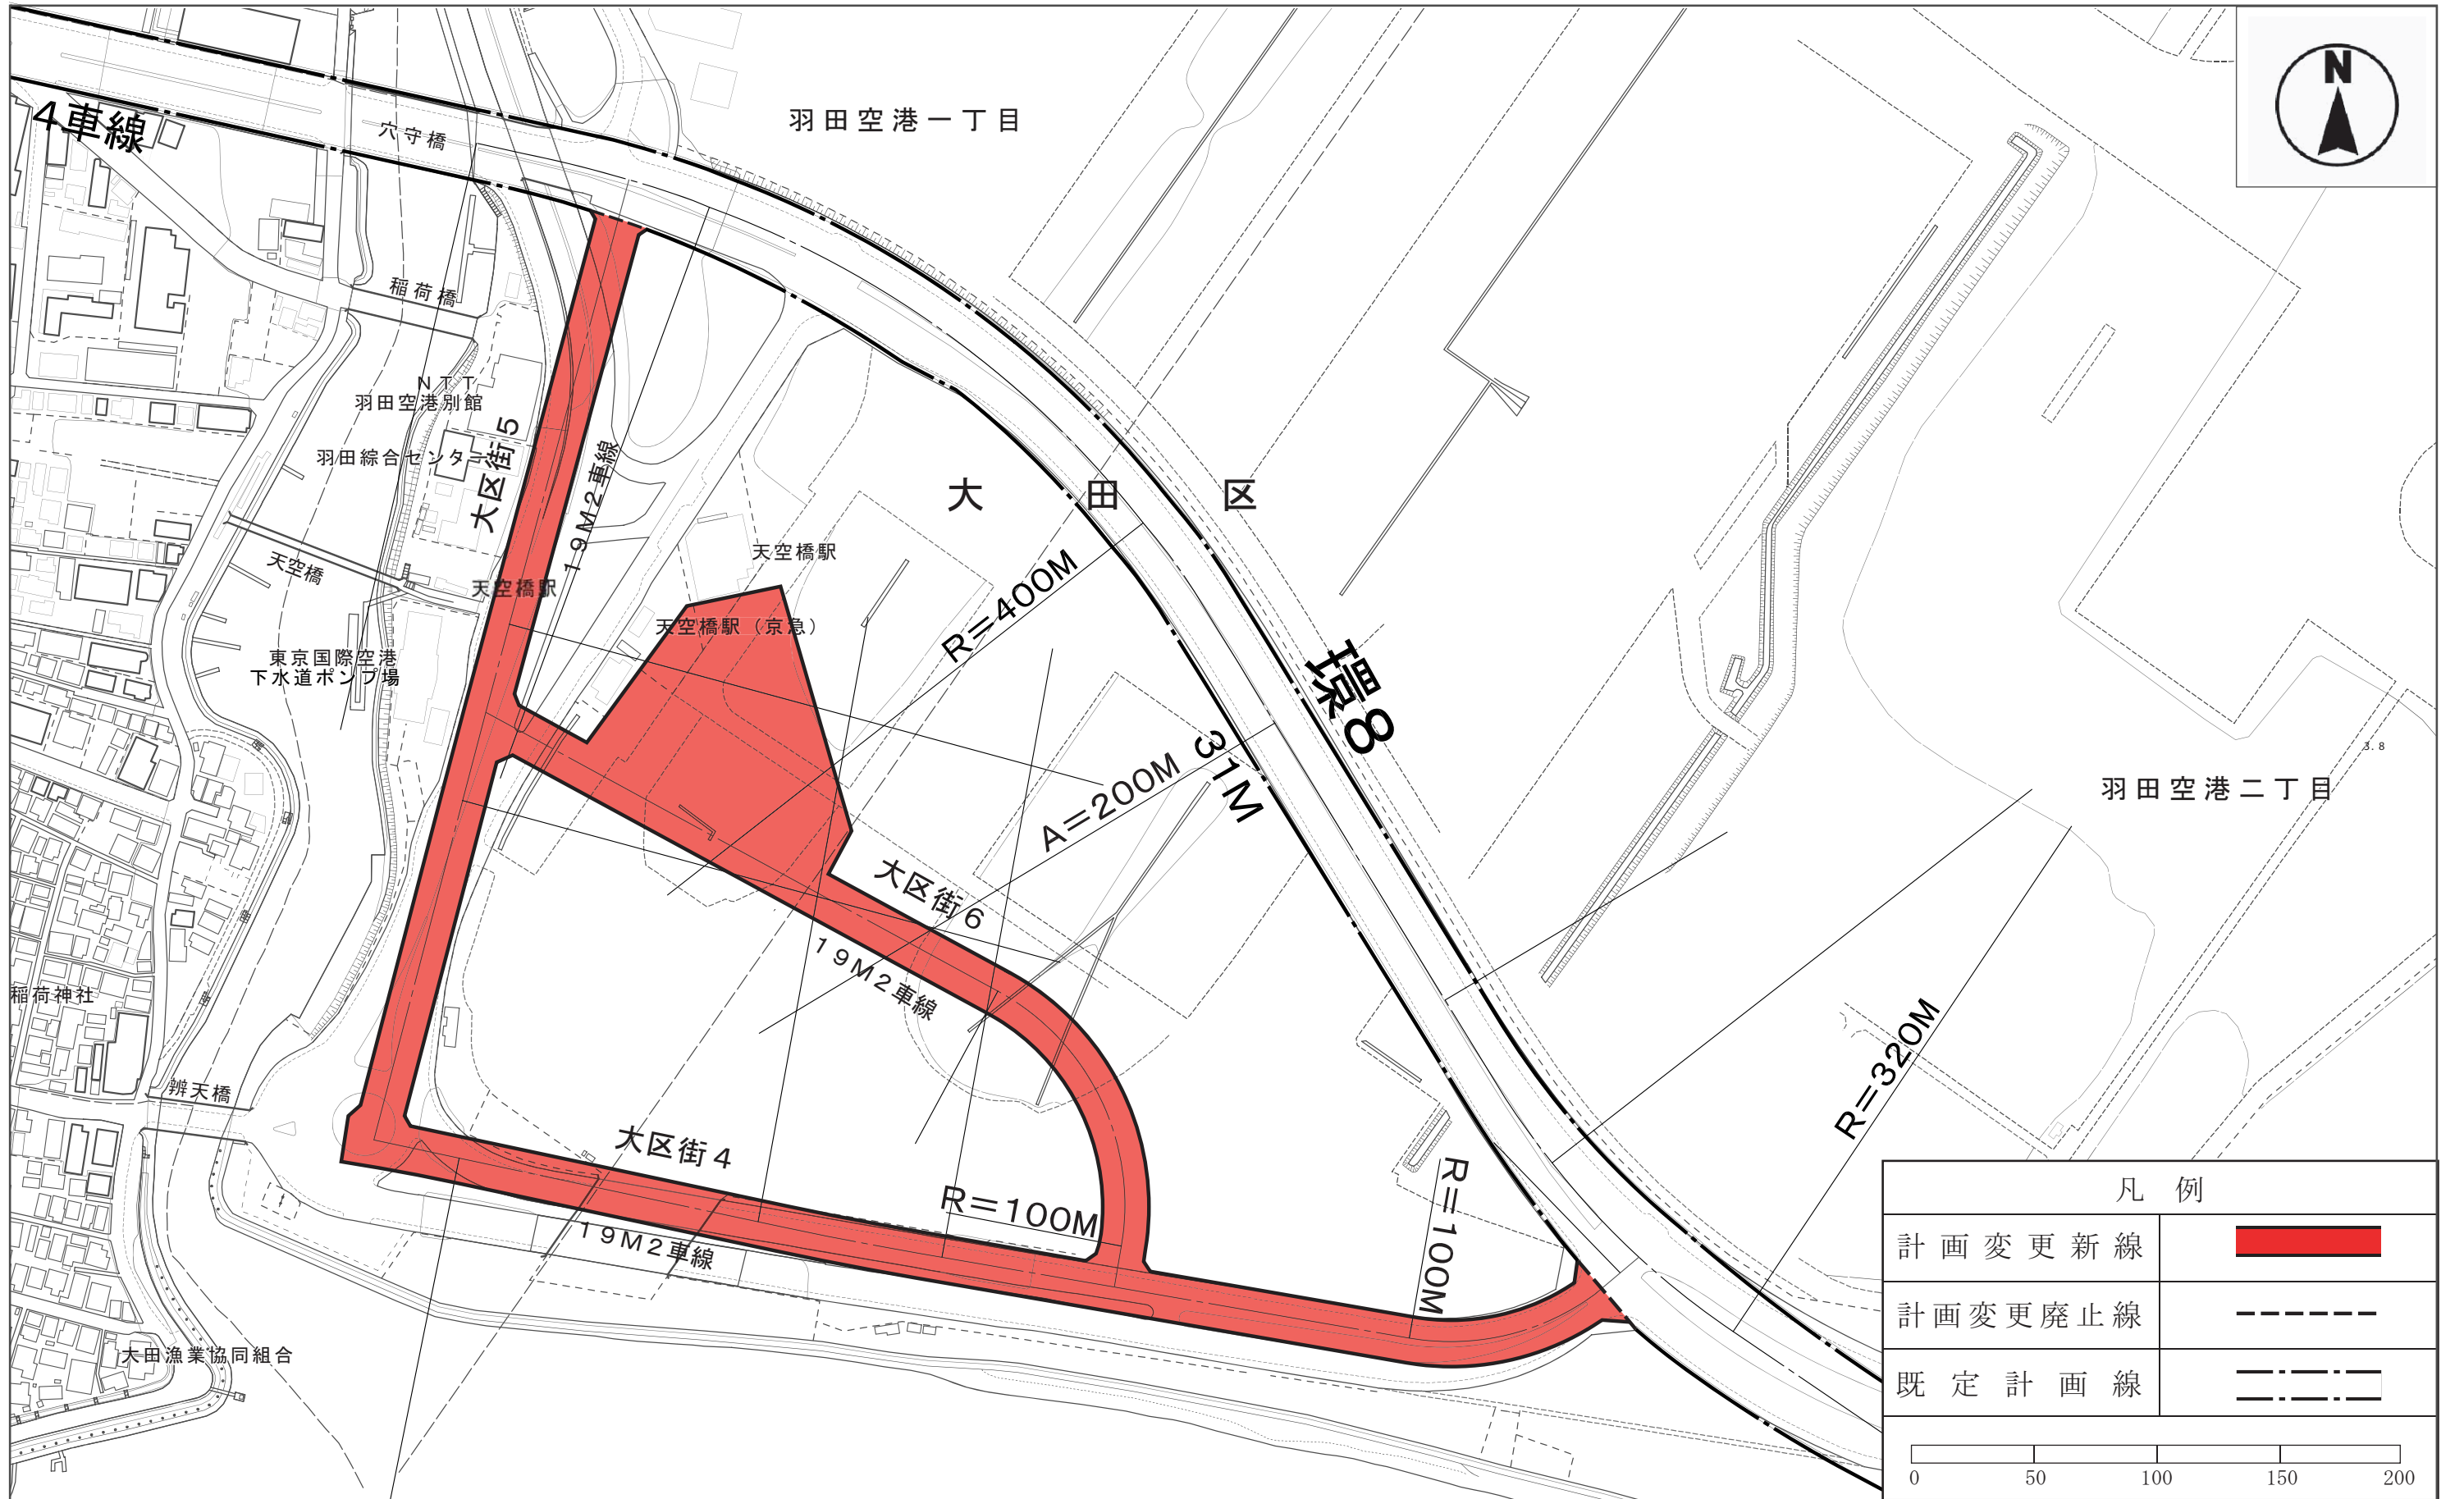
N

4車線

穴守橋

羽田空港一丁目

稲荷橋

NTT
羽田空港別館

羽田綜合センター

大区街5

19M2車線

大　田　区

天空橋

天空橋駅

天空橋駅

天空橋駅（京急）

R=400M

環8

東京国際空港
下水道ポンプ場

31M

A=200M

3.8

羽田空港二丁目

大区街6

19M2車線

稲荷神社

R=320M

辨天橋

大区街4

R=100M

R=100M

19M2車線

大田漁業協同組合

| 凡　例 | |
|---|---|
| 計画変更新線 | |
| 計画変更廃止線 | |
| 既定計画線 | |

0　50　100　150　200